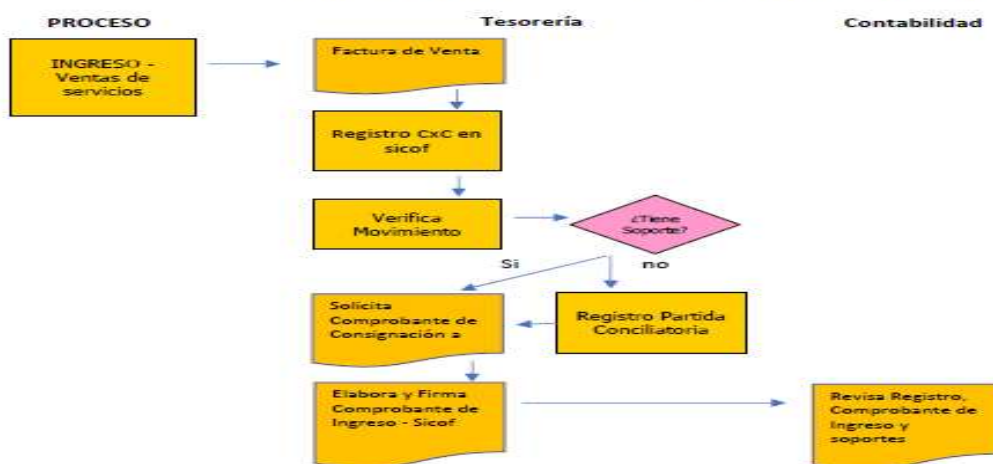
PROCESO

Tesorería

Contabilidad

INGRESO - Ventas de servicios

Factura de Venta

Registro CxC en sicof

Verifica Movimiento

¿Tiene Soporte?

Si

no

Solicita Comprobante de Consignación a

Registro Partida Conciliatoria

Elabora y Firma Comprobante de Ingreso - Sicof

Revisa Registro, Comprobante de Ingreso y soportes